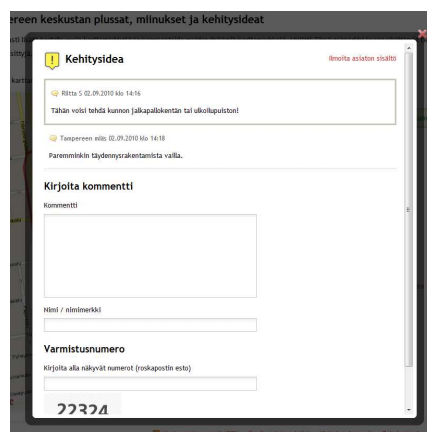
ereen keskustan plussat, miinukset ja kehitysideat

Kehitysidea

Ilmoita asiaton sisältö

Riitta S 02.09.2010 klo 14:16

Tähän voisi tehdä kunnon jalkapallokentän tai ulkoilupuiston!

Tampereen miäs 02.09.2010 klo 14:18

Paremminkin täydennysrakentamista vailla.

Kirjoita kommentti

Kommentti

Nimi / nimimerkki

Varmistusnumero

Kirjoita alla näkyvät numerot (roskapostin esto)

22324